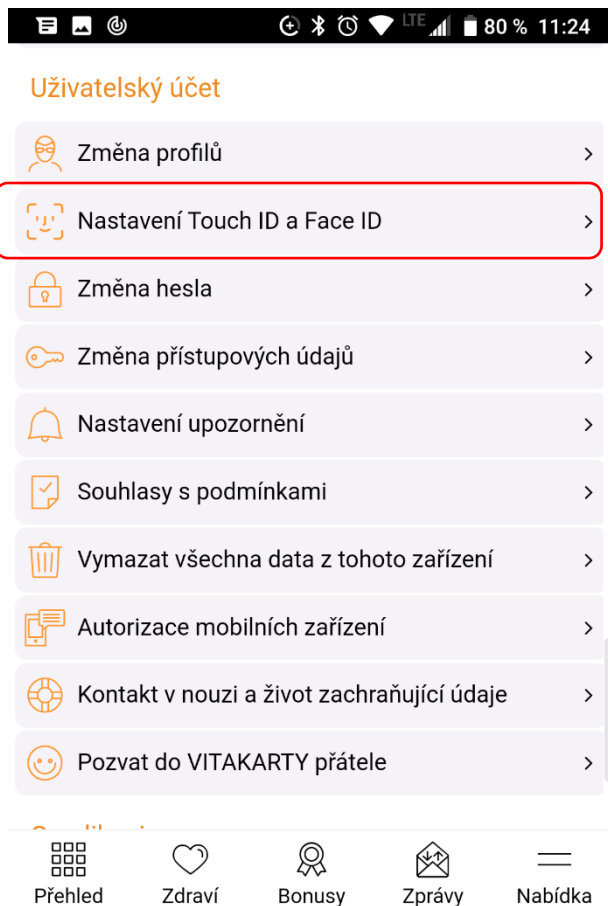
LTE 80 % 11:24

Uživatelský účet

Změna profilů >

Nastavení Touch ID a Face ID >

Změna hesla >

Změna přístupových údajů >

Nastavení upozornění >

Souhlasy s podmínkami >

Vymazat všechna data z tohoto zařízení >

Autorizace mobilních zařízení >

Kontakt v nouzi a život zachraňující údaje >

Pozvat do VITAKARTY přátele >

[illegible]

Přehled Zdraví Bonusy Zprávy Nabídka